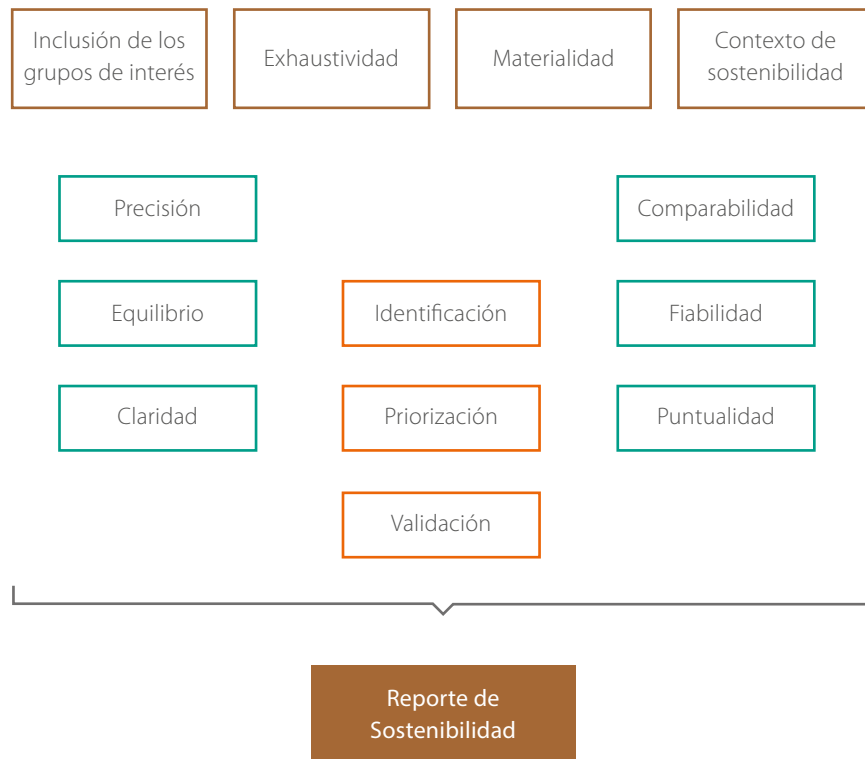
Inclusión de los grupos de interés

Exhaustividad

Materialidad

Contexto de sostenibilidad

Precisión

Comparabilidad

Equilibrio

Identificación

Fiabilidad

Claridad

Priorización

Puntualidad

Validación

Reporte de Sostenibilidad